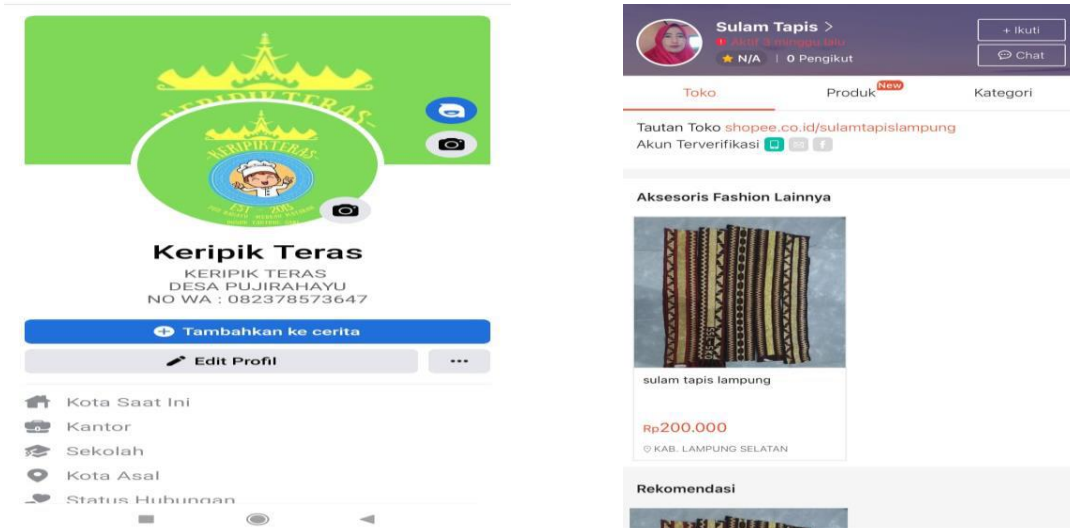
KERIPIK TERAS

KERIPIK TERAS

Keripik Teras

KERIPIK TERAS
DESA PUJIRAHAYU
NO WA : 082378573647

Tambahkan ke cerita

Edit Profil

...

Kota Saat Ini

Kantor

Sekolah

Kota Asal

Status Hubungan

Sulam Tapis >

Aktif 3 minggu lalu

N/A | 0 Pengikut

+ Ikuti

Chat

Toko

Produk New

Kategori

Tautan Toko shopee.co.id/sulamtapislampung

Akun Terverifikasi

Aksesoris Fashion Lainnya

sulam tapis lampung

Rp200.000

KAB. LAMPUNG SELATAN

Rekomendasi